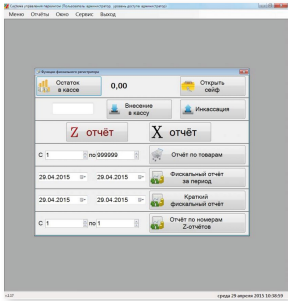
Система управления персоналом (Пользователь: администратор, уровень доступа: администратор)
Меню Отчёты Окно Сервис Выход

Функции фискального регистратора

Остаток в кассе
0,00
Открыть сейф
Внесение в кассу
Инкассация
Z отчёт
X отчёт
С 1
по 999999
Отчёт по товарам
29.04.2015
29.04.2015
Фискальный отчёт за период
29.04.2015
29.04.2015
Краткий фискальный отчёт
С 1
по 1
Отчёт по номерам Z-отчётов

v.1.0
среда 29 апреля 2015 10:50:59